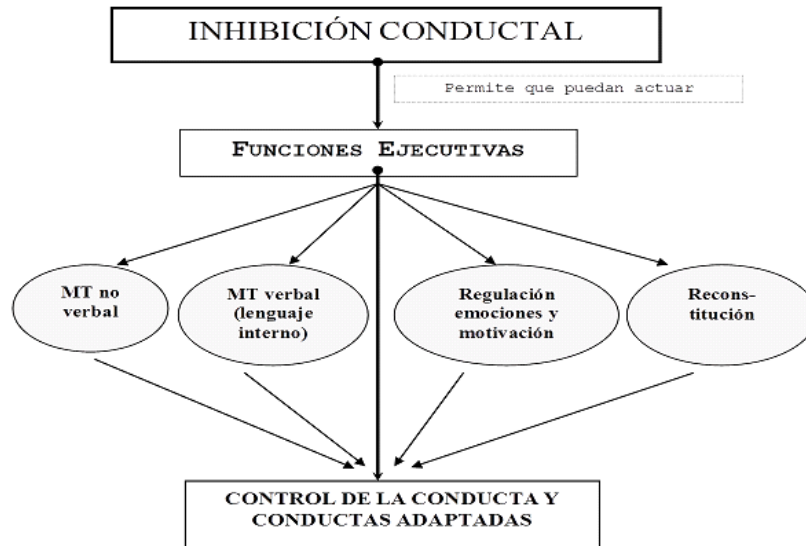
INHIBICIÓN CONDUCTAL

Permite que puedan actuar

FUNCIONES EJECUTIVAS

MT no verbal

MT verbal (lenguaje interno)

Regulación emociones y motivación

Reconstitución

CONTROL DE LA CONDUCTA Y CONDUCTAS ADAPTADAS